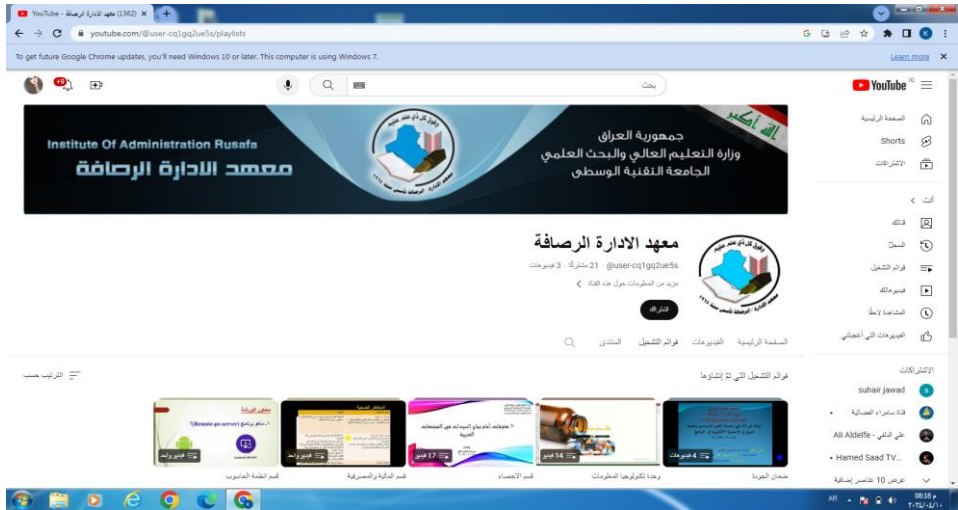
(1362) معهد الادارة الرصافة - YouTube

youtube.com/@user-cq1gq2ue5s/playlists

To get future Google Chrome updates, you'll need Windows 10 or later. This computer is using Windows 7.

Learn more

بحث

YouTube

الصفحة الرئيسية

Shorts

الاشتراكات

أنت

قناتك

السجل

قوائم التشغيل

فيديوهاتك

المشاهدة لاحقًا

الفيديوهات التي أعجبتني

الاشتراكات

suhair jawad

قناة سامراء العصالية

Ali Aldelfe - علي الدلفي

Hamed Saad TV...

عرض 10 عناصر إضافية

Institute Of Administration Rusafa

معهد الادارة الرصافة

جمهورية العراق

وزارة التعليم العالي والبحث العلمي

الجامعة التقنية الوسطى

الله أكبر

معهد الادارة الرصافة

@user-cq1gq2ue5s · 21 مشتركًا · 3 فيديوهات

مزيد من المعلومات حول هذه القناة

اشتراك

الصفحة الرئيسية الفيديوهات قوائم التشغيل المنتدى

قوائم التشغيل التي تم إنشاؤها

الترتيب حسب

4 فيديوهات

14 فيديو

17 فيديو

فيديو واحد

فيديو واحد

ضمان الجودة

وحدة تكنولوجيا المعلومات

قسم الاحصاء

قسم المالية والمصرفية

قسم انظمة الحاسوب

AR

08:18